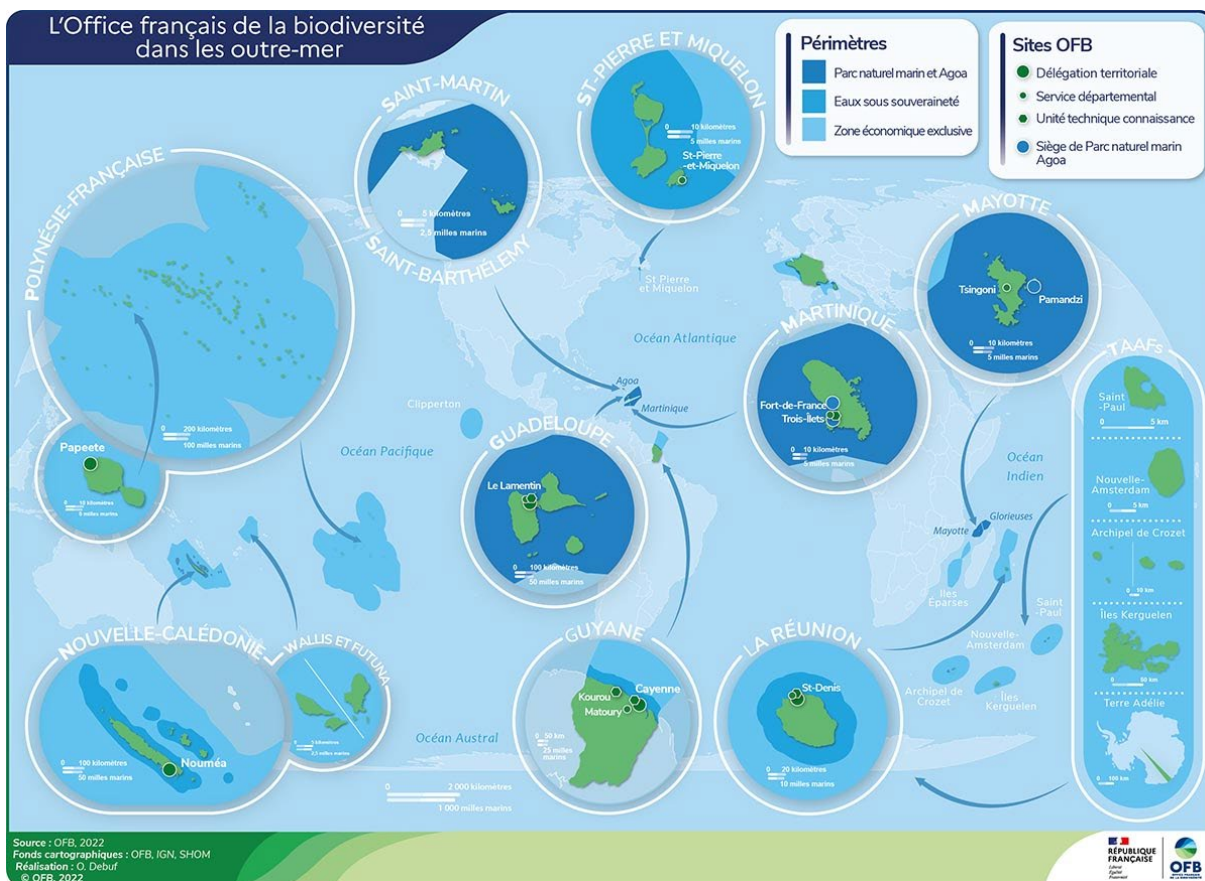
L'Office français de la biodiversité dans les outre-mer

Périmètres
Parc naturel marin et Agoa
Eaux sous souveraineté
Zone économique exclusive

Sites OFB
Délégation territoriale
Service départemental
Unité technique connaissance
Siège de Parc naturel marin Agoa

SAINT-MARTIN
0 5 kilomètres
2,5 milles marins
SAINT-BARTHÉLEMY

ST-PIERRE ET MIQUELON
0 10 kilomètres
5 milles marins
St-Pierre -et-Miquelon

St Pierre et Miquelon

POLYNÉSIE-FRANÇAISE
0 200 kilomètres
100 milles marins
Papeete
0 10 kilomètres
5 milles marins

MAYOTTE
Tsingoni
Pamandzi
0 10 kilomètres
5 milles marins

MARTINIQUE
Fort-de-France
Trois-Ilets
0 10 kilomètres
5 milles marins

Océan Atlantique
Agoa
Martinique
Clipperton
Océan Pacifique

GUADELOUPE
Le Lamentin
0 100 kilomètres
50 milles marins

TAAFs
Saint -Paul
0 5 km
Nouvelle-Amsterdam
0 5 km
Archipel de Crozet
0 10 km
Îles Kerguelen
0 50 km
Terre Adélie
0 100 km

Océan Indien
Mayotte
Glorieuses
Îles Éparses
Saint -Paul
Nouvelle-Amsterdam
Archipel de Crozet
Îles Kerguelen

NOUVELLE-CALÉDONIE
0 100 kilomètres
50 milles marins
Nouméa

WALLIS ET FUTUNA
0 5 kilomètres
2,5 milles marins

GUYANE
Kourou
Cayenne
Matoury
0 50 km
25 milles marins

LA RÉUNION
St-Denis
0 20 kilomètres
10 milles marins

Océan Austral
0 2 000 kilomètres
1 000 milles marins

Source : OFB, 2022
Fonds cartographiques : OFB, IGN, SHOM
Réalisation : O. Debuf
© OFB, 2022

RÉPUBLIQUE FRANÇAISE
Liberté Égalité Fraternité
OFB